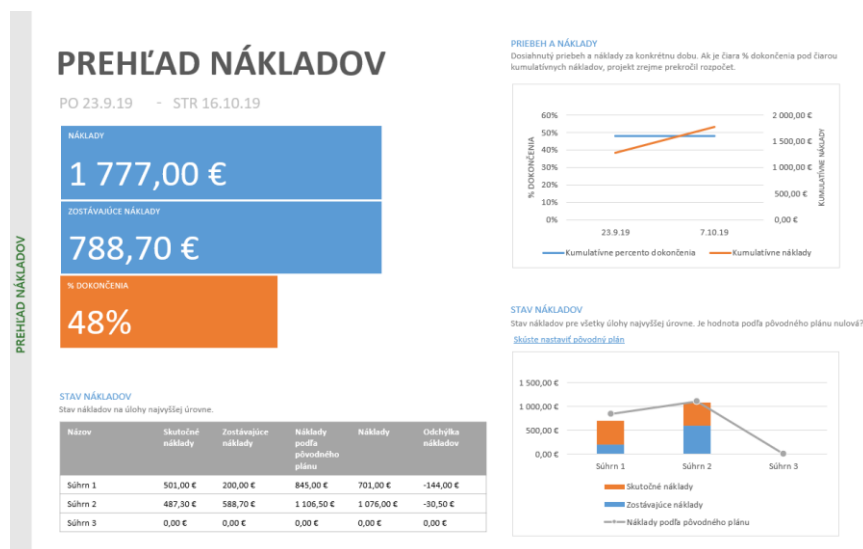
PREHĽAD NÁKLADOV

PREHĽAD NÁKLADOV

PO 23.9.19 - STR 16.10.19

NÁKLADY

1 777,00 €

ZOSTÁVAJÚCE NÁKLADY

788,70 €

% DOKONČENIA

48%

STAV NÁKLADOV

Stav nákladov na úlohy najvyššej úrovne.

| Názov | Skutočné náklady | Zostávajúce náklady | Náklady podľa pôvodného plánu | Náklady | Odchýlka nákladov |
|---|---|---|---|---|---|
| Súhrn 1 | 501,00 € | 200,00 € | 845,00 € | 701,00 € | -144,00 € |
| Súhrn 2 | 487,30 € | 588,70 € | 1 106,50 € | 1 076,00 € | -30,50 € |
| Súhrn 3 | 0,00 € | 0,00 € | 0,00 € | 0,00 € | 0,00 € |

PRIEBEH A NÁKLADY

Dosiahnutý priebeh a náklady za konkrétnu dobu. Ak je čiara % dokončenia pod čiarou kumulatívnych nákladov, projekt zrejme prekročil rozpočet.

60% 50% 40% 30% 20% 10% 0%

% DOKONČENIA

2 000,00 € 1 500,00 € 1 000,00 € 500,00 € 0,00 €

KUMULATÍVNE NÁKLADY

23.9.19 7.10.19

Kumulatívne percento dokončenia Kumulatívne náklady

STAV NÁKLADOV

Stav nákladov pre všetky úlohy najvyššej úrovne. Je hodnota podľa pôvodného plánu nulová?

Skúste nastaviť pôvodný plán

1 500,00 € 1 000,00 € 500,00 € 0,00 €

Súhrn 1 Súhrn 2 Súhrn 3

Skutočné náklady

Zostávajúce náklady

Náklady podľa pôvodného plánu